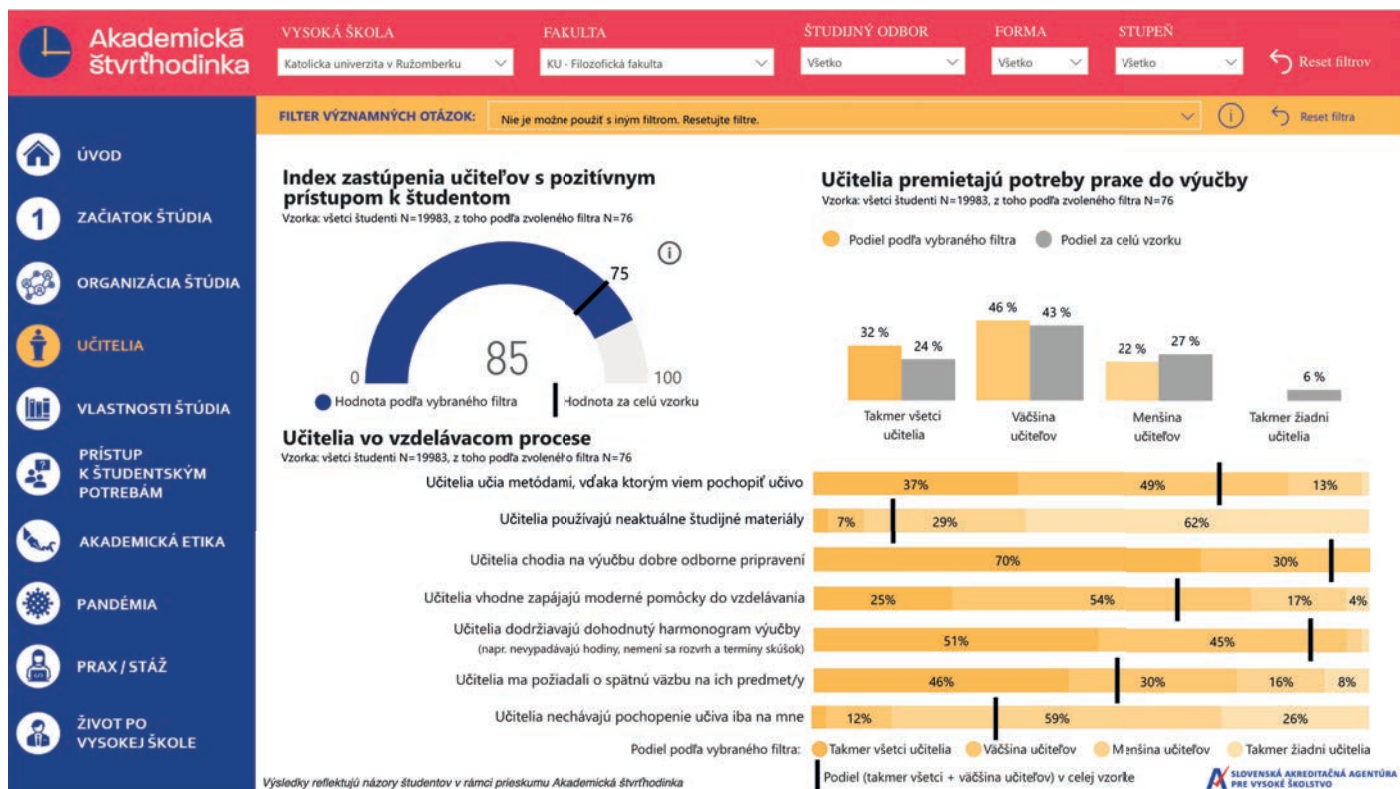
Akademická štvrťhodinka

VYSOKÁ ŠKOLA
Katolícka univerzita v Ružomberku

FAKULTA
KU - Filozofická fakulta

ŠTUDIJNÝ ODBOR
Všetko

FORMA
Všetko

STUPEŇ
Všetko

Reset filtrov

FILTER VÝZNAMNÝCH OTÁZOK: Nie je možné použiť s iným filtrom. Resetujte filtre.

Reset filtra

ÚVOD
ZAČIATOK ŠTÚDIA
ORGANIZÁCIA ŠTÚDIA
UČITELIA
VLASTNOSTI ŠTÚDIA
PRÍSTUP K ŠTUDENTSKÝM POTREBÁM
AKADEMICKÁ ETIKA
PANDÉMIA
PRAX / STÁŽ
ŽIVOT PO VYSOKEJ ŠKOLE

Index zastúpenia učiteľov s pozitívnym prístupom k študentom
Vzorka: všetci študenti N=19983, z toho podľa zvoleného filtra N=76

75
85
0
100
Hodnota podľa vybraného filtra
Hodnota za celú vzorku

Učitelia premietajú potreby praxe do výučby
Vzorka: všetci študenti N=19983, z toho podľa zvoleného filtra N=76

Podiel podľa vybraného filtra
Podiel za celú vzorku

| | Podiel podľa vybraného filtra | Podiel za celú vzorku |
|---|---|---|
| Takmer všetci učitelia | 32 % | 24 % |
| Väčšina učiteľov | 46 % | 43 % |
| Menšina učiteľov | 22 % | 27 % |
| Takmer žiadni učitelia | | 6 % |

Učitelia vo vzdelávacom procese
Vzorka: všetci študenti N=19983, z toho podľa zvoleného filtra N=76

| | | | | |
|---|---|---|---|---|
| Učitelia učia metódami, vďaka ktorým viem pochopiť učivo | 37% | 49% | 13% | |
| Učitelia používajú neaktuálne študijné materiály | 7% | 29% | 62% | |
| Učitelia chodia na výučbu dobre odborne pripravení | 70% | 30% | | |
| Učitelia vhodne zapájajú moderné pomôcky do vzdelávania | 25% | 54% | 17% | 4% |
| Učitelia dodržiavajú dohodnutý harmonogram výučby (napr. nevypadávajú hodiny, nemení sa rozvrh a termíny skúšok) | 51% | 45% | | |
| Učitelia ma požiadali o spätnú väzbu na ich predmet/y | 46% | 30% | 16% | 8% |
| Učitelia nechávajú pochopenie učiva iba na mne | 12% | 59% | 26% | |

Podiel podľa vybraného filtra: Takmer všetci učitelia Väčšina učiteľov Menšina učiteľov Takmer žiadni učitelia

Podiel (takmer všetci + väčšina učiteľov) v celej vzorke

Výsledky reflektujú názory študentov v rámci prieskumu Akademická štvrťhodinka

SLOVENSKÁ AKREDITAČNÁ AGENTÚRA PRE VYSOKÉ ŠKOLSTVO